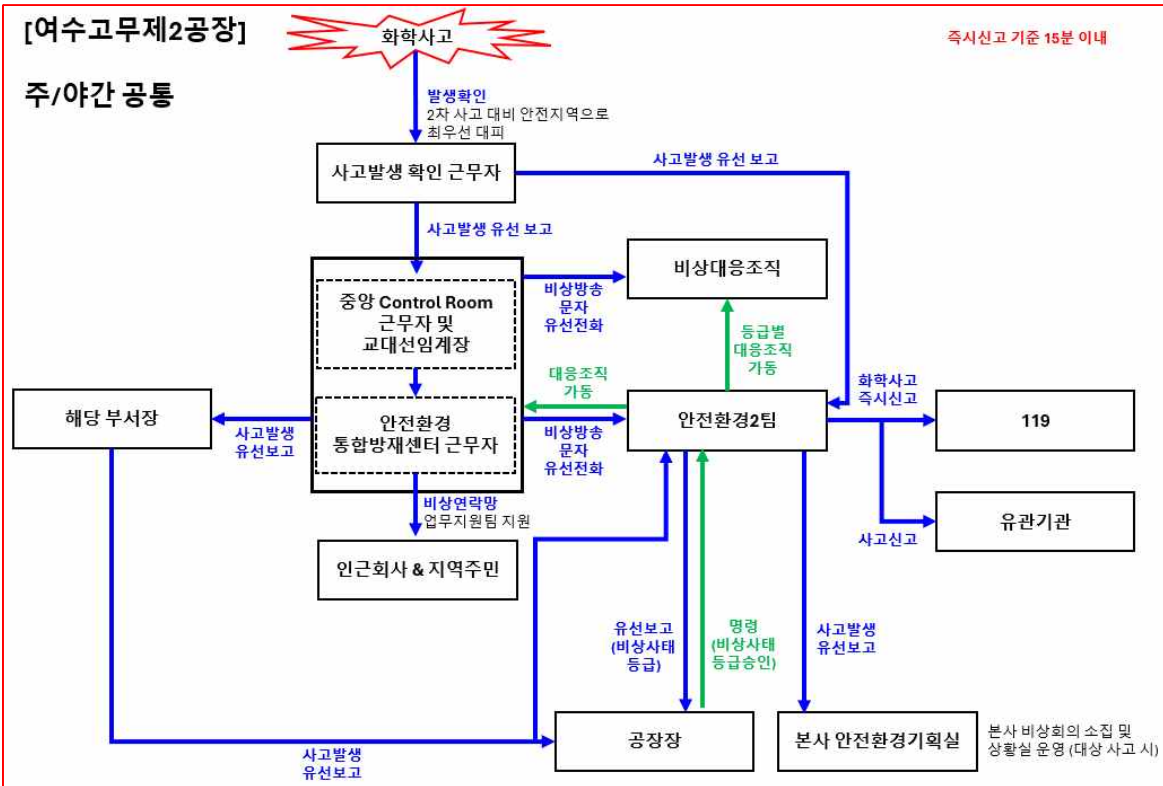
[여수고무제2공장]

화학사고

즉시신고 기준 15분 이내

주/야간 공통

발생확인
2차 사고 대비 안전지역으로 최우선 대피

사고발생 확인 근무자

사고발생 유선 보고

사고발생 유선 보고

비상대응조직

비상방송
문자
유선전화

중앙 Control Room 근무자 및 교대선임계장

등급별 대응조직 가동

대응조직 가동

안전환경 통합방재센터 근무자

해당 부서장

사고발생 유선보고

비상방송
문자
유선전화

안전환경2팀

화학사고 즉시신고

119

비상연락망
업무지원팀 지원

인근회사 & 지역주민

사고신고

유관기관

유선보고
(비상사태 등급)

명령
(비상사태 등급승인)

사고발생 유선보고

공장장

본사 안전환경기획실

본사 비상회의 소집 및 상황실 운영 (대상 사고 시)

사고발생 유선보고